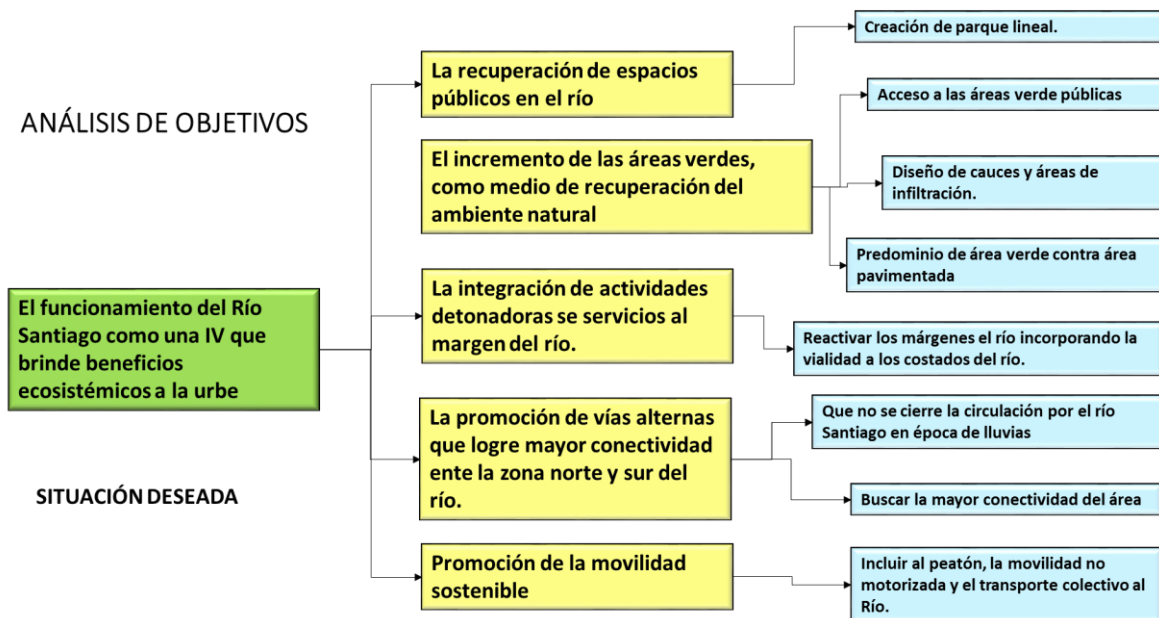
ANÁLISIS DE OBJETIVOS

El funcionamiento del Río Santiago como una IV que brinde beneficios ecosistémicos a la urbe

SITUACIÓN DESEADA

La recuperación de espacios públicos en el río

Creación de parque lineal.

El incremento de las áreas verdes, como medio de recuperación del ambiente natural

Acceso a las áreas verde públicas

Diseño de cauces y áreas de infiltración.

Predominio de área verde contra área pavimentada

La integración de actividades detonadoras se servicios al margen del río.

Reactivar los márgenes el río incorporando la vialidad a los costados del río.

La promoción de vías alternas que logre mayor conectividad ente la zona norte y sur del río.

Que no se cierre la circulación por el río Santiago en época de lluvias

Buscar la mayor conectividad del área

Promoción de la movilidad sostenible

Incluir al peatón, la movilidad no motorizada y el transporte colectivo al Río.